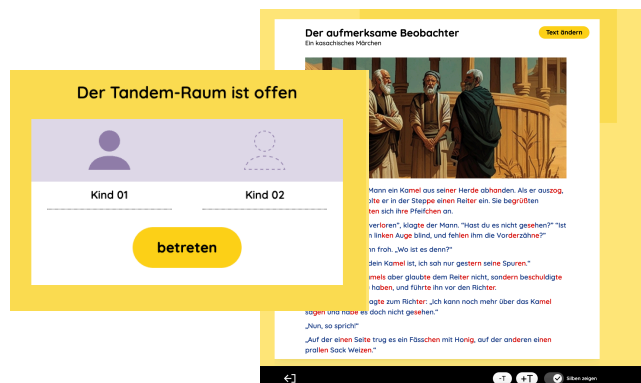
Der Tandem-Raum ist offen

Kind 01

Kind 02

betreten

Der aufmerksame Beobachter

Ein kasachisches Märchen

Text ändern

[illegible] Mann ein Kamel aus seiner Herde abhanden. Als er auszog, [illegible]olte er in der Steppe einen Reiter ein. Sie begrüßten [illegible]ten sich ihre Pfeifchen an.

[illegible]verloren", klagte der Mann. "Hast du es nicht gesehen?" "Ist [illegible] linken Auge blind, und fehlen ihm die Vorderzähne?"

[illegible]n froh. „Wo ist es denn?"

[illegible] dein Kamel ist, ich sah nur gestern seine Spuren."

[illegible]mels aber glaubte dem Reiter nicht, sondern beschuldigte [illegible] haben, und führte ihn vor den Richter.

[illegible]agte zum Richter: „Ich kann noch mehr über das Kamel sagen und habe es doch nicht gesehen."

„Nun, so sprich!"

„Auf der einen Seite trug es ein Fässchen mit Honig, auf der anderen einen prallen Sack Weizen."

-T

+T

Silben zeigen